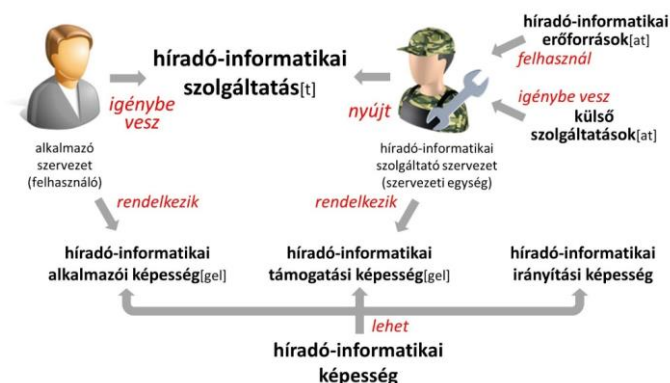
híradó-informatikai erőforrások[at]

felhasznál

híradó-informatikai szolgáltatás[t]

igénybe vesz

nyújt

igénybe vesz

külső szolgáltatások[at]

alkalmazó szervezet (felhasználó)

híradó-informatikai szolgáltató szervezet (szervezeti egység)

rendelkezik

rendelkezik

híradó-informatikai alkalmazói képesség[gel]

híradó-informatikai támogatási képesség[gel]

híradó-informatikai irányítási képesség

lehet

híradó-informatikai képesség